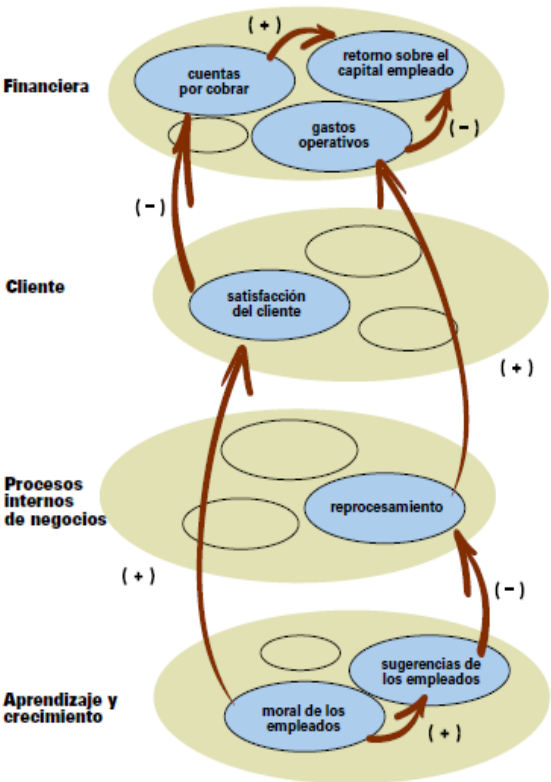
Financiera

( + )

cuentas por cobrar

retorno sobre el capital empleado

gastos operativos

( − )

( − )

Cliente

satisfacción del cliente

( + )

Procesos internos de negocios

reprocesamiento

( + )

( − )

Aprendizaje y crecimiento

sugerencias de los empleados

moral de los empleados

( + )